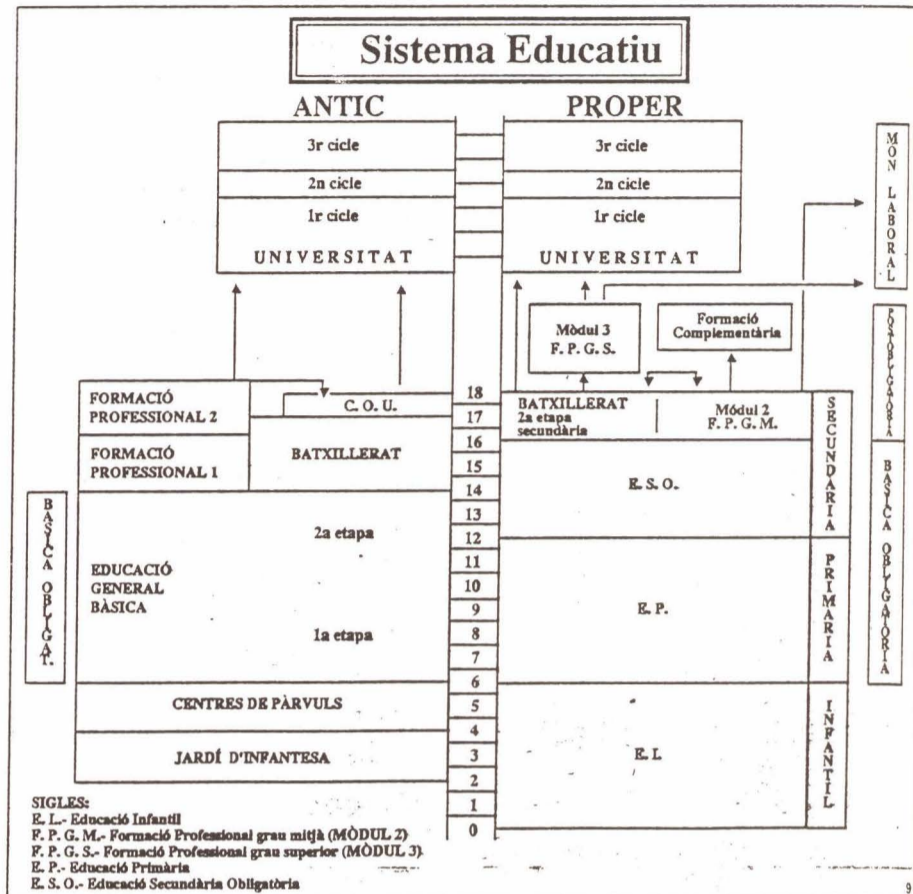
Sistema Educatiu

ANTIC

3r cicle

2n cicle

1r cicle

UNIVERSITAT

FORMACIÓ PROFESSIONAL 2

C. O. U.

FORMACIÓ PROFESSIONAL 1

BATXILLERAT

BÀSICA OBLIGAT.

EDUCACIÓ GENERAL BÀSICA

2a etapa

1a etapa

CENTRES DE PÀRVULS

JARDÍ D'INFANTESA

PROPER

3r cicle

2n cicle

1r cicle

UNIVERSITAT

Mòdul 3 F. P. G. S.

Formació Complementària

BATXILLERAT 2a etapa secundària

Mòdul 2 F. P. G. M.

E. S. O.

E. P.

E. I.

SECUNDARIA

PRIMÀRIA

INFANTIL

MÓN LABORAL

POSTOBLIGATÒRIA

BÀSICA OBLIGATÒRIA

18
17
16
15
14
13
12
11
10
9
8
7
6
5
4
3
2
1
0

SIGLES:
E. I.- Educació Infantil
F. P. G. M.- Formació Professional grau mitjà (MÒDUL 2)
F. P. G. S.- Formació Professional grau superior (MÒDUL 3)
E. P.- Educació Primària
E. S. O.- Educació Secundària Obligatòria

9